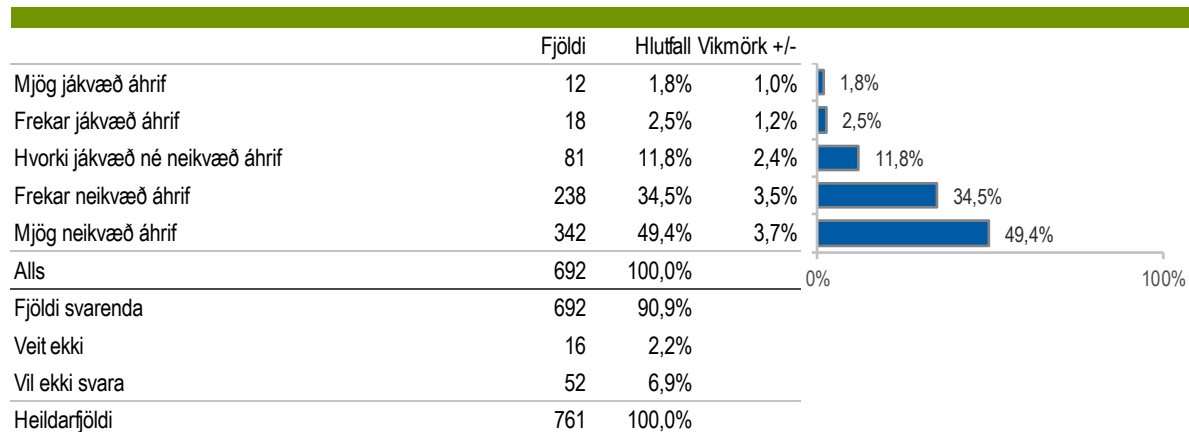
|  | Fjöldi | Hlutfall | Vikmörk +/- |
|---|---|---|---|
| Mjög jákvæð áhrif | 12 | 1,8% | 1,0% |
| Frekar jákvæð áhrif | 18 | 2.5% | 1,2% |
| Hvorki jákvæð né neikvæð áhrif | 81 | 11,8% | 2,4% |
| Frekar neikvæð áhrif | 238 | 34,5% | 3,5% |
| Mjög neikvæð áhrif | 342 | 49,4% | 3,7% |
| Alls | 692 | 100,0% |  |
| Fjöldi svarenda | 692 | 90,9% |  |
| Veit ekki | 16 | 2,2% |  |
| Vil ekki svara | 52 | 6,9% |  |
| Heildarfjöldi | 761 | 100,0% |  |

1,8%
2,5%
11,8%
34,5%
49,4%
0%
100%